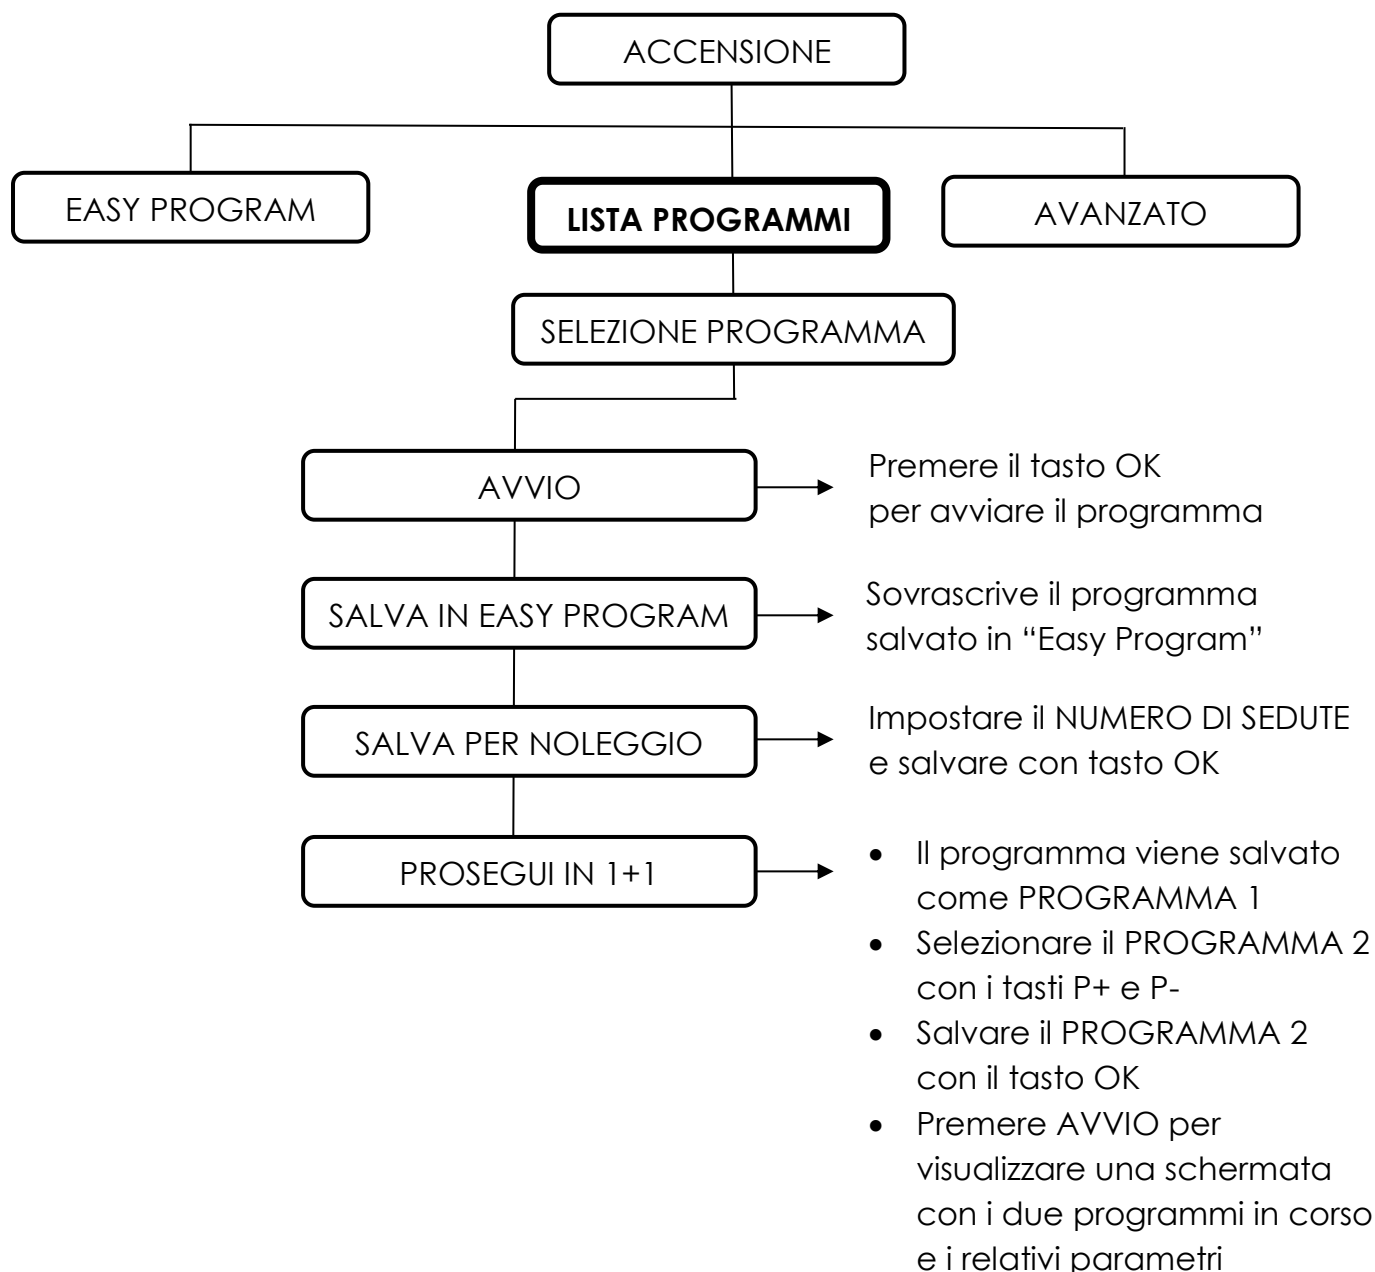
ACCENSIONE

EASY PROGRAM

**LISTA PROGRAMMI**

AVANZATO

SELEZIONE PROGRAMMA

AVVIO

Premere il tasto OK per avviare il programma

SALVA IN EASY PROGRAM

Sovrascrive il programma salvato in "Easy Program"

SALVA PER NOLEGGIO

Impostare il NUMERO DI SEDUTE e salvare con tasto OK

PROSEGUI IN 1+1

- Il programma viene salvato come PROGRAMMA 1
- Selezionare il PROGRAMMA 2 con i tasti P+ e P-
- Salvare il PROGRAMMA 2 con il tasto OK
- Premere AVVIO per visualizzare una schermata con i due programmi in corso e i relativi parametri